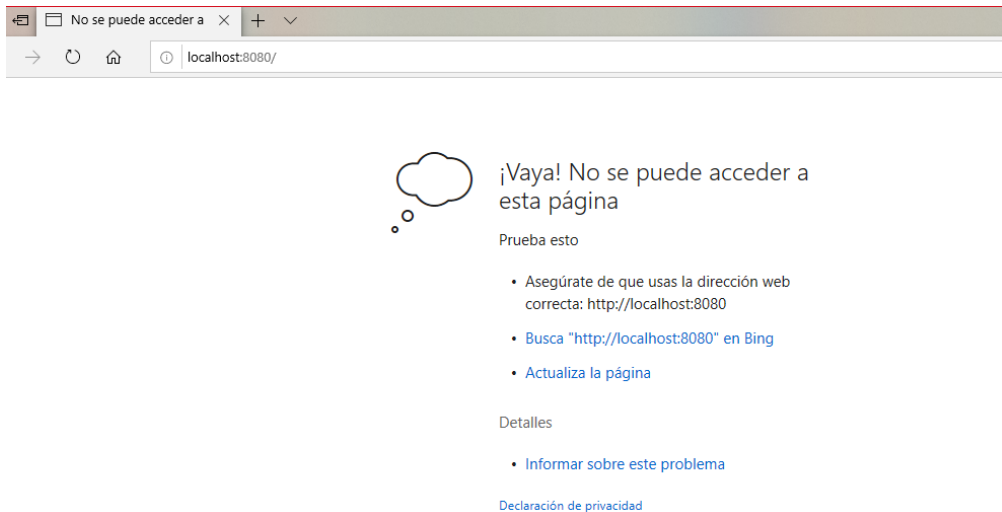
No se puede acceder a ×

localhost:8080/

¡Vaya! No se puede acceder a esta página

Prueba esto

• Asegúrate de que usas la dirección web correcta: http://localhost:8080

• Busca "http://localhost:8080" en Bing

• Actualiza la página

Detalles

• Informar sobre este problema

Declaración de privacidad